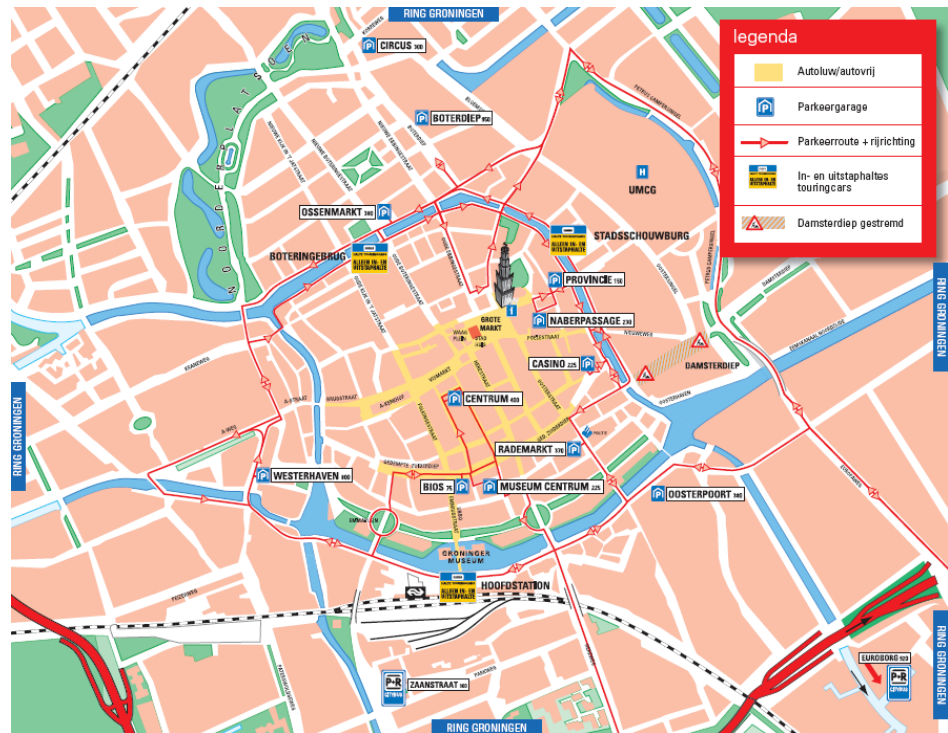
RING GRONINGEN

legenda

Autoluw/autovrij

Parkeergarage

Parkeerroute + rijrichting

In- en uitstaphaltes touringcars

Damsterdiep gestremd

CIRCUS 300

BOTERDIEP 950

UMCG

OSSENMARKT 345

STADSSCHOUWBURG

BOTERINGEBRUG

PROVINCIE 150

NABERPASSAGE 230

GROTE MARKT

CASINO 225

DAMSTERDIEP

CENTRUM 450

RADEMARKT 370

WESTERHAVEN 800

BIOS 75

MUSEUM CENTRUM 225

OOSTERPOORT 540

GRONINGER MUSEUM

HOOFDSTATION

ALLEEN IN- EN UITSTAPHALTE

P+R ZAANSTRAAT 360

EUROBORG 920

P+R

NOORDERPLANTSOEN

RING GRONINGEN

RING GRONINGEN

RING GRONINGEN

RING GRONINGEN